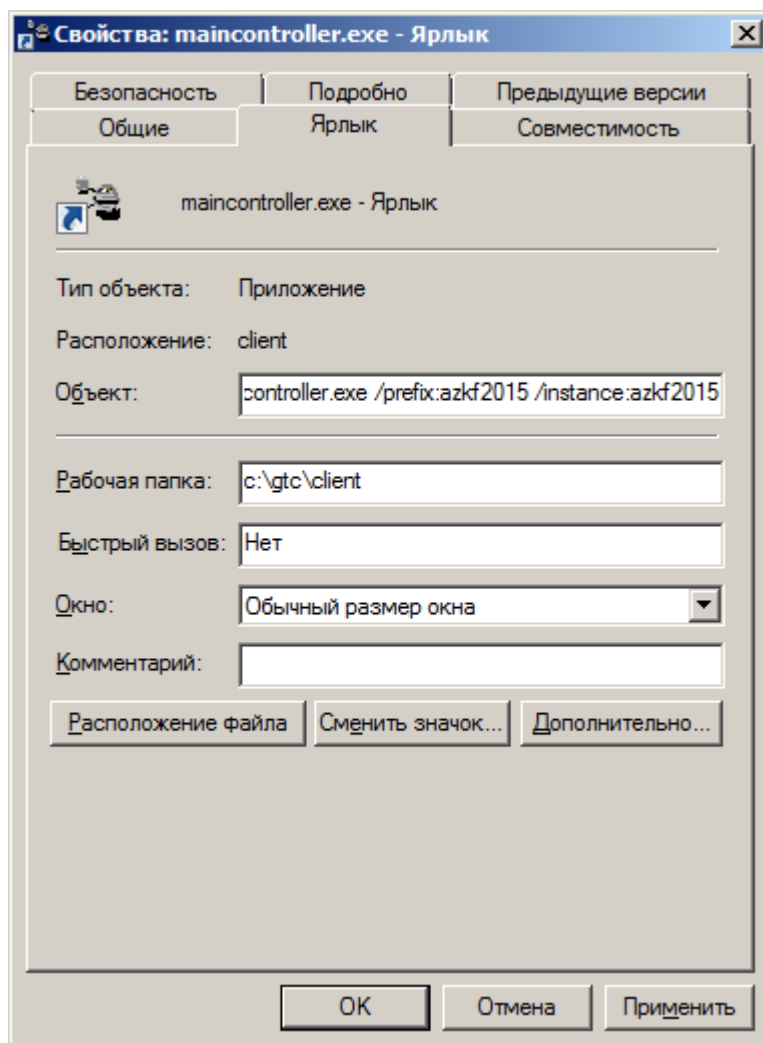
Свойства: maincontroller.exe - Ярлык

Безопасность | Подробно | Предыдущие версии
Общие | Ярлык | Совместимость

maincontroller.exe - Ярлык

Тип объекта: Приложение

Расположение: client

Объект: controller.exe /prefix:azkf2015 /instance:azkf2015

Рабочая папка: c:\gtc\client

Быстрый вызов: Нет

Окно: Обычный размер окна

Комментарий:

Расположение файла | Сменить значок... | Дополнительно...

OK | Отмена | Применить